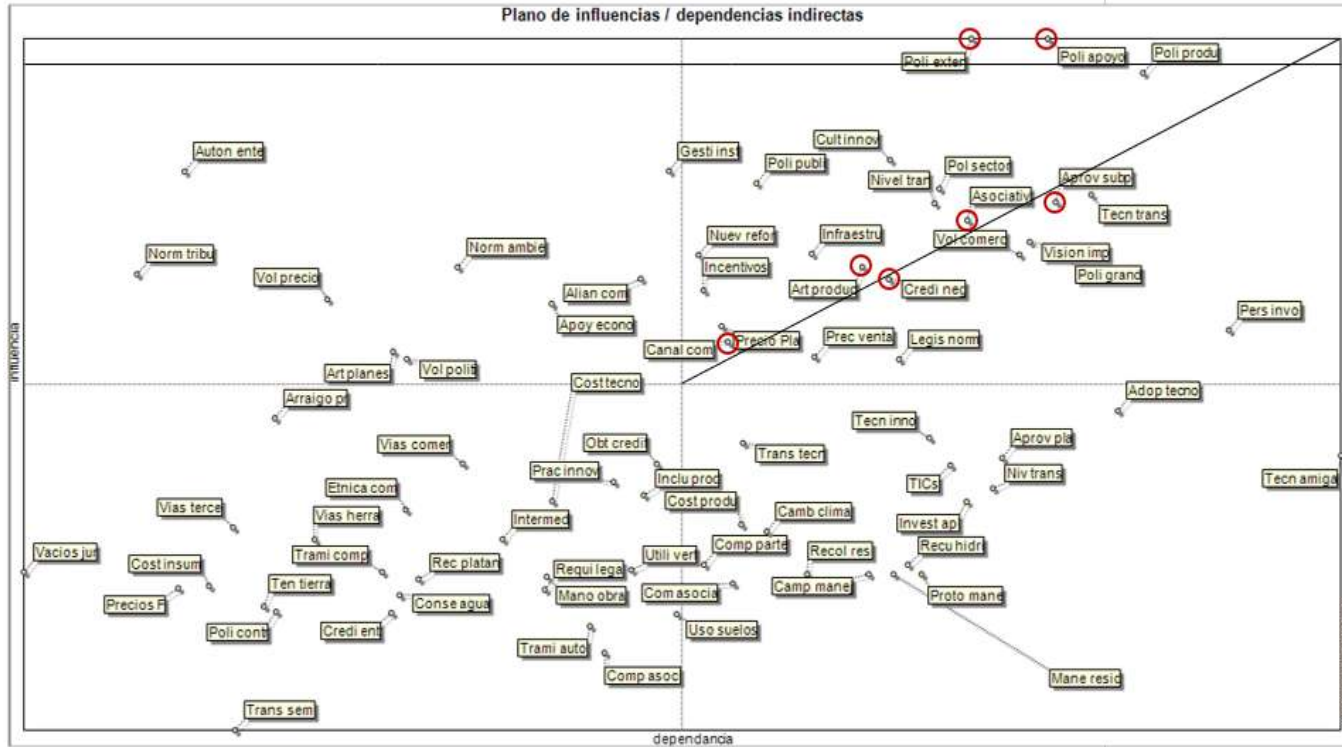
Plano de influencias / dependencias indirectas

Poli exter
Poli apoyo
Poli produ
Auton ente
Gesti inst
Cult innov
Poli publi
Pol sector
Nivel tran
Asociativ
Aprov subp
Tecn trans
Norm tribu
Norm ambie
Nuev refor
Infraestru
Vol comerc
Vision imp
Incentivos
Poli grand
Vol precio
Alian com
Art produc
Credi nec
Apoy econo
Pers invo
Canal com
Precio Pla
Prec venta
Legis norm
Art planes
Vol politi
Cost tecno
Arraigo pr
Adop tecno
Tecn inno
Aprov pla
Vias comer
Obt credit
Trans tecn
Prac innov
Inclu prod
Niv trans
TICs
Tecn amiga
Etnica com
Cost produ
Vias terce
Vias herra
Intermed
Camb clima
Invest ap
Vacios jur
Trami comp
Utili vert
Comp parte
Recol res
Recu hidr
Cost insum
Rec platan
Requi lega
Ten tierra
Camp mane
Precios F
Conse agua
Mano obra
Com asocia
Proto mane
Poli cont
Credi ent
Uso suelos
Trami auto
Comp asoc
Mane resid
Trans sem
influencia
dependancia